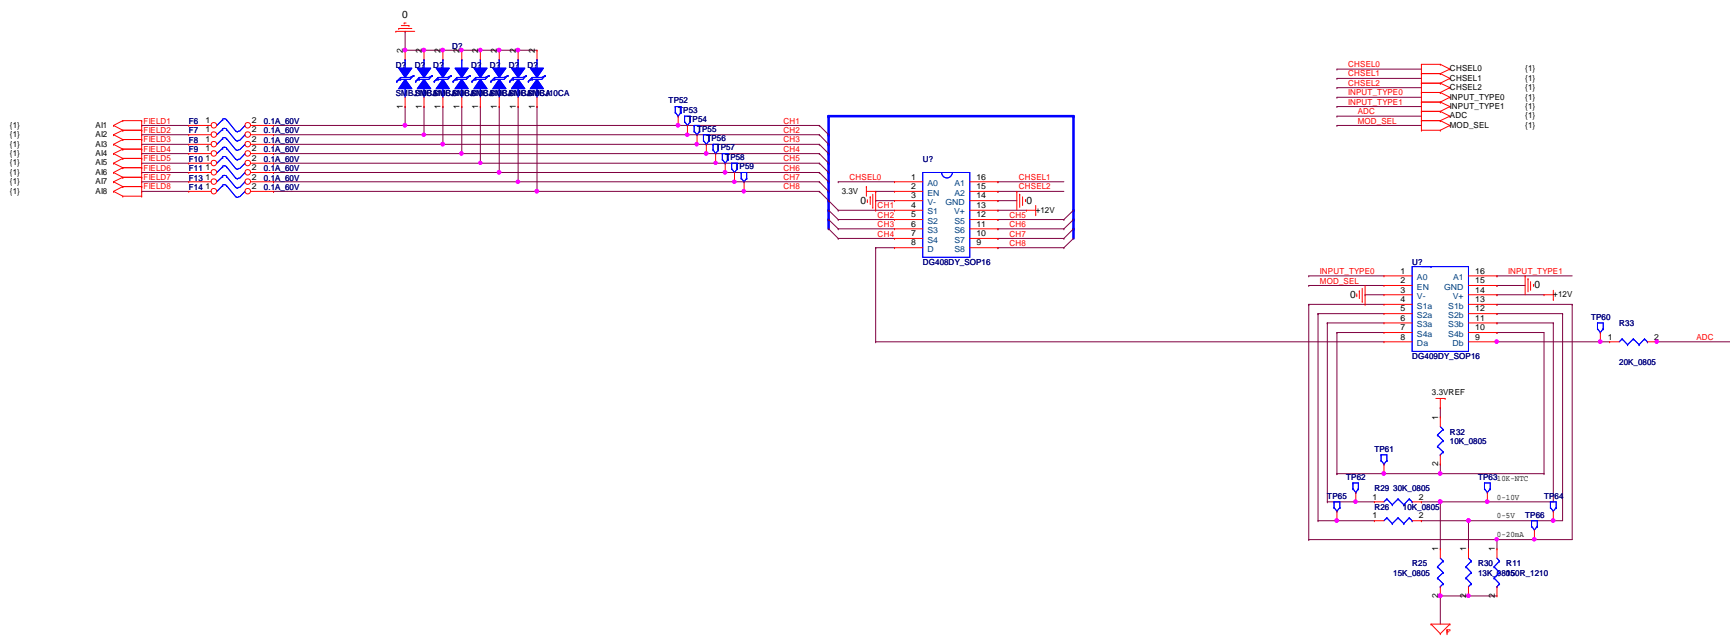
0
D2
D? D? D? D? D? D? D? D?
SMBJ SMBJ SMBJ SMBJ SMBJ SMBJ SMBJ SMBJ10CA

{1} AI1 FIELD1 F6 1 2 0.1A_60V
{1} AI2 FIELD2 F7 1 2 0.1A_60V
{1} AI3 FIELD3 F8 1 2 0.1A_60V
{1} AI4 FIELD4 F9 1 2 0.1A_60V
{1} AI5 FIELD5 F10 1 2 0.1A_60V
{1} AI6 FIELD6 F11 1 2 0.1A_60V
{1} AI7 FIELD7 F13 1 2 0.1A_60V
{1} AI8 FIELD8 F14 1 2 0.1A_60V

TP52 TP53 TP54 TP55 TP56 TP57 TP58 TP59
CH1 CH2 CH3 CH4 CH5 CH6 CH7 CH8

U?
CHSEL0 1 A0 A1 16 CHSEL1
3.3V 2 EN A2 15 CHSEL2
0 3 V- GND 14
CH1 4 S1 V+ 13 0
CH2 5 S2 S5 12 +12V CH5
CH3 6 S3 S6 11 CH6
CH4 7 S4 S7 10 CH7
8 D S8 9 CH8
DG408DY_SOP16

CHSEL0 CHSEL0 {1}
CHSEL1 CHSEL1 {1}
CHSEL2 CHSEL2 {1}
INPUT_TYPE0 INPUT_TYPE0 {1}
INPUT_TYPE1 INPUT_TYPE1 {1}
ADC ADC {1}
MOD_SEL MOD_SEL {1}

U?
INPUT_TYPE0 1 A0 A1 16 INPUT_TYPE1
MOD_SEL 2 EN GND 15
0 3 V- V+ 14 0
4 S1a S1b 13 +12V
5 S2a S2b 12
6 S3a S3b 11
7 S4a S4b 10
8 Da Db 9
DG409DY_SOP16

TP60
R33
1 2 ADC
20K_0805

3.3VREF
R32
10K_0805
TP61
TP62
TP63 10K-NTC
R29 30K_0805
TP65 0-10V TP64
R26 10K_0805
0-5V TP66
0-20mA
R25 15K_0805
R30 13K_0805
R11 250R_1210